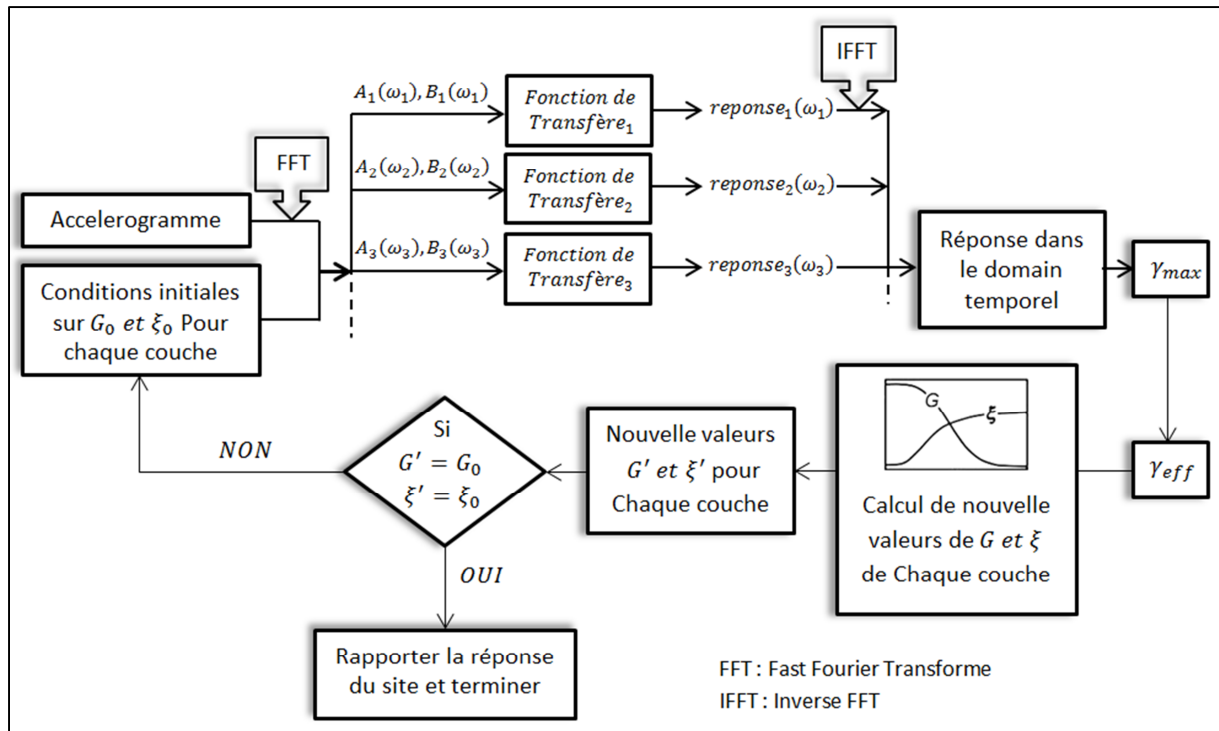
FFT

Accelerogramme

Conditions initiales sur $G_0$ $et$ $\xi_0$ Pour chaque couche

$A_1(\omega_1), B_1(\omega_1)$

$A_2(\omega_2), B_2(\omega_2)$

$A_3(\omega_3), B_3(\omega_3)$

$Fonction\ de\ Transfère_1$

$Fonction\ de\ Transfère_2$

$Fonction\ de\ Transfère_3$

$reponse_1(\omega_1)$

$reponse_2(\omega_2)$

$reponse_3(\omega_3)$

IFFT

Réponse dans le domain temporel

$\gamma_{max}$

$\gamma_{eff}$

G

ξ

Calcul de nouvelle valeurs de $G$ $et$ $\xi$ de Chaque couche

Nouvelle valeurs $G'$ $et$ $\xi'$ pour Chaque couche

Si $G' = G_0$ $\xi' = \xi_0$

$NON$

$OUI$

Rapporter la réponse du site et terminer

FFT : Fast Fourier Transforme
IFFT : Inverse FFT